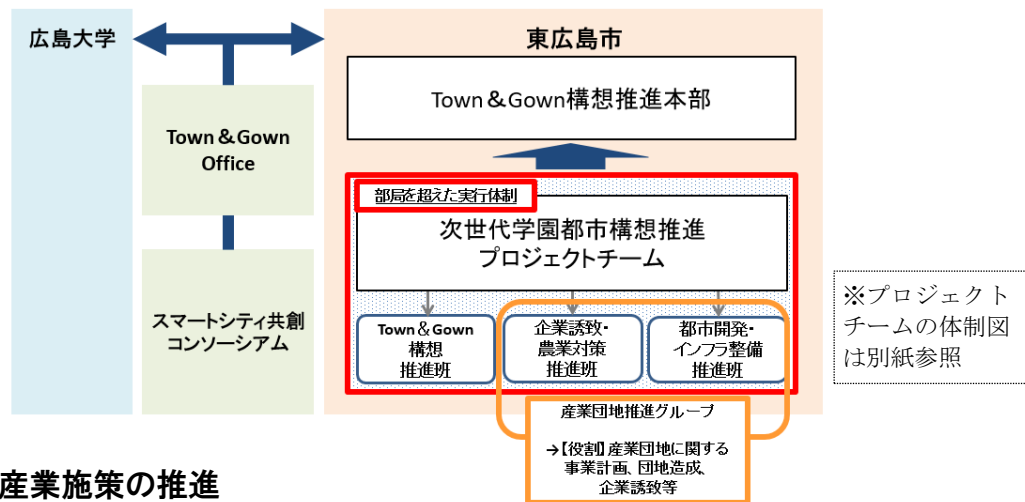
広島大学

東広島市

Town＆Gown構想推進本部

Town＆Gown Office

部局を超えた実行体制

次世代学園都市構想推進プロジェクトチーム

スマートシティ共創コンソーシアム

Town＆Gown構想推進班

企業誘致・農業対策推進班

都市開発・インフラ整備推進班

※プロジェクトチームの体制図は別紙参照

産業団地推進グループ

→【役割】産業団地に関する事業計画、団地造成、企業誘致等

産業施策の推進